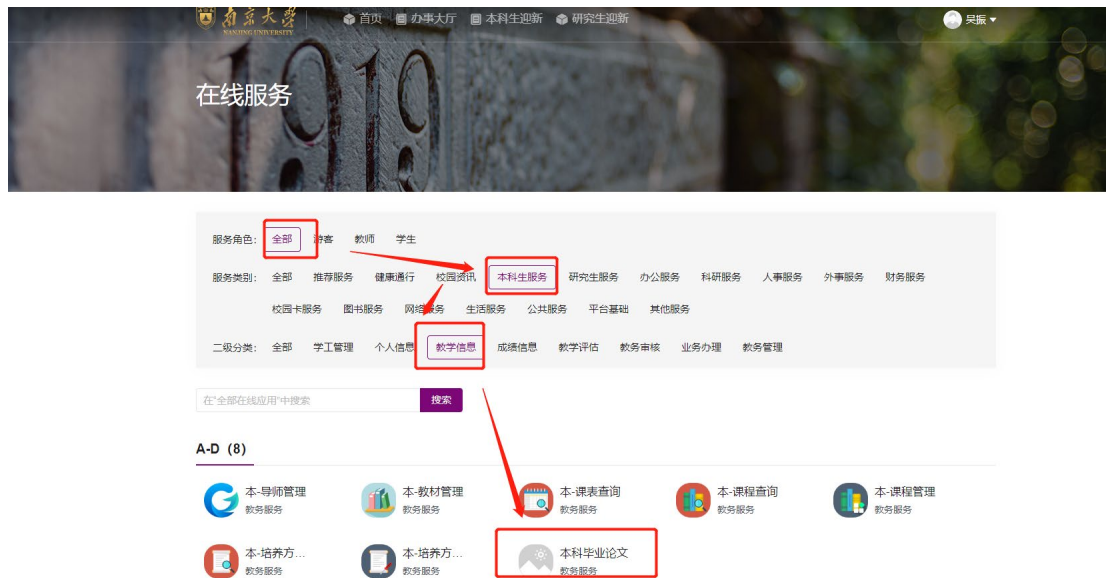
南京大学 NANJING UNIVERSITY
首页 办事大厅 本科生迎新 研究生迎新
吴振

在线服务

服务角色: 全部 游客 教师 学生

服务类别: 全部 推荐服务 健康通行 校园资讯 本科生服务 研究生服务 办公服务 科研服务 人事服务 外事服务 财务服务 校园卡服务 图书服务 网络服务 生活服务 公共服务 平台基础 其他服务

二级分类: 全部 学工管理 个人信息 教学信息 成绩信息 教学评估 教务审核 业务办理 教务管理

在"全部在线应用"中搜索
搜索

A-D (8)

本-导师管理
教务服务

本-教材管理
教务服务

本-课表查询
教务服务

本-课程查询
教务服务

本-课程管理
教务服务

本-培养方...
教务服务

本-培养方...
教务服务

本科毕业论文
教务服务